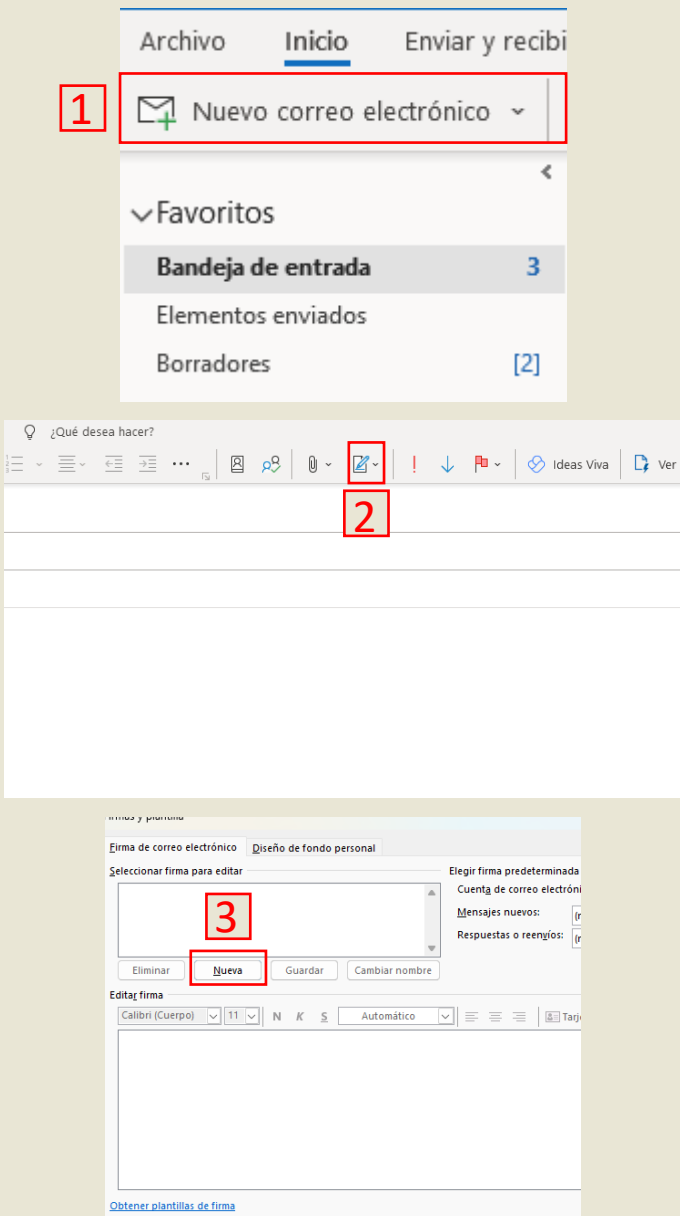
Archivo Inicio Enviar y recibi

1

Nuevo correo electrónico

Favoritos

Bandeja de entrada 3

Elementos enviados

Borradores [2]

¿Qué desea hacer?

Ideas Viva

Ver

2

Firmas y plantilla

Firma de correo electrónico

Diseño de fondo personal

Seleccionar firma para editar

Elegir firma predeterminada

Cuenta de correo electróni

Mensajes nuevos:

Respuestas o reenvíos:

3

Eliminar

Nueva

Guardar

Cambiar nombre

Editar firma

Calibri (Cuerpo)

11

N K S

Automático

Tarj

Obtener plantillas de firma